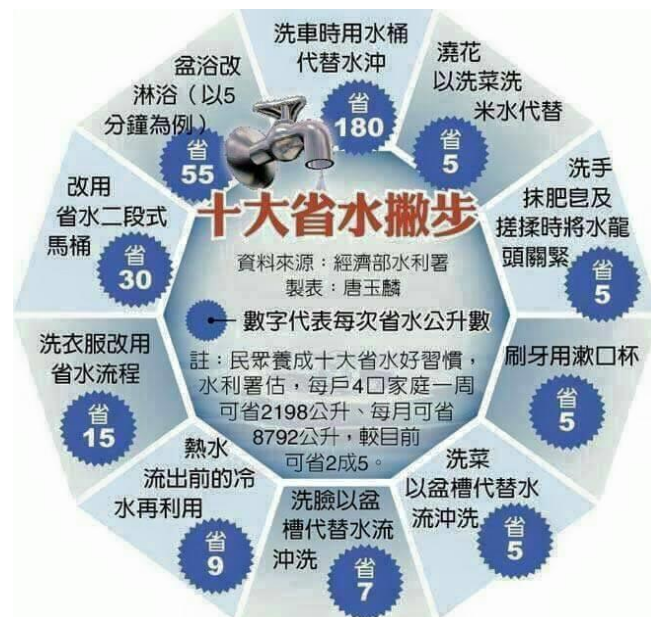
十大省水撇步

資料來源：經濟部水利署
製表：唐玉麟

數字代表每次省水公升數

註：民眾養成十大省水好習慣，水利署估，每戶4口家庭一周可省2198公升、每月可省8792公升，較目前可省2成5。

洗車時用水桶代替水沖
省 180

澆花以洗菜洗米水代替
省 5

洗手抹肥皂及搓揉時將水龍頭關緊
省 5

刷牙用漱口杯
省 5

洗菜以盆槽代替水流沖洗
省 5

洗臉以盆槽代替水流沖洗
省 7

熱水流出前的冷水再利用
省 9

洗衣服改用省水流程
省 15

改用省水二段式馬桶
省 30

盆浴改淋浴（以5分鐘為例）
省 55